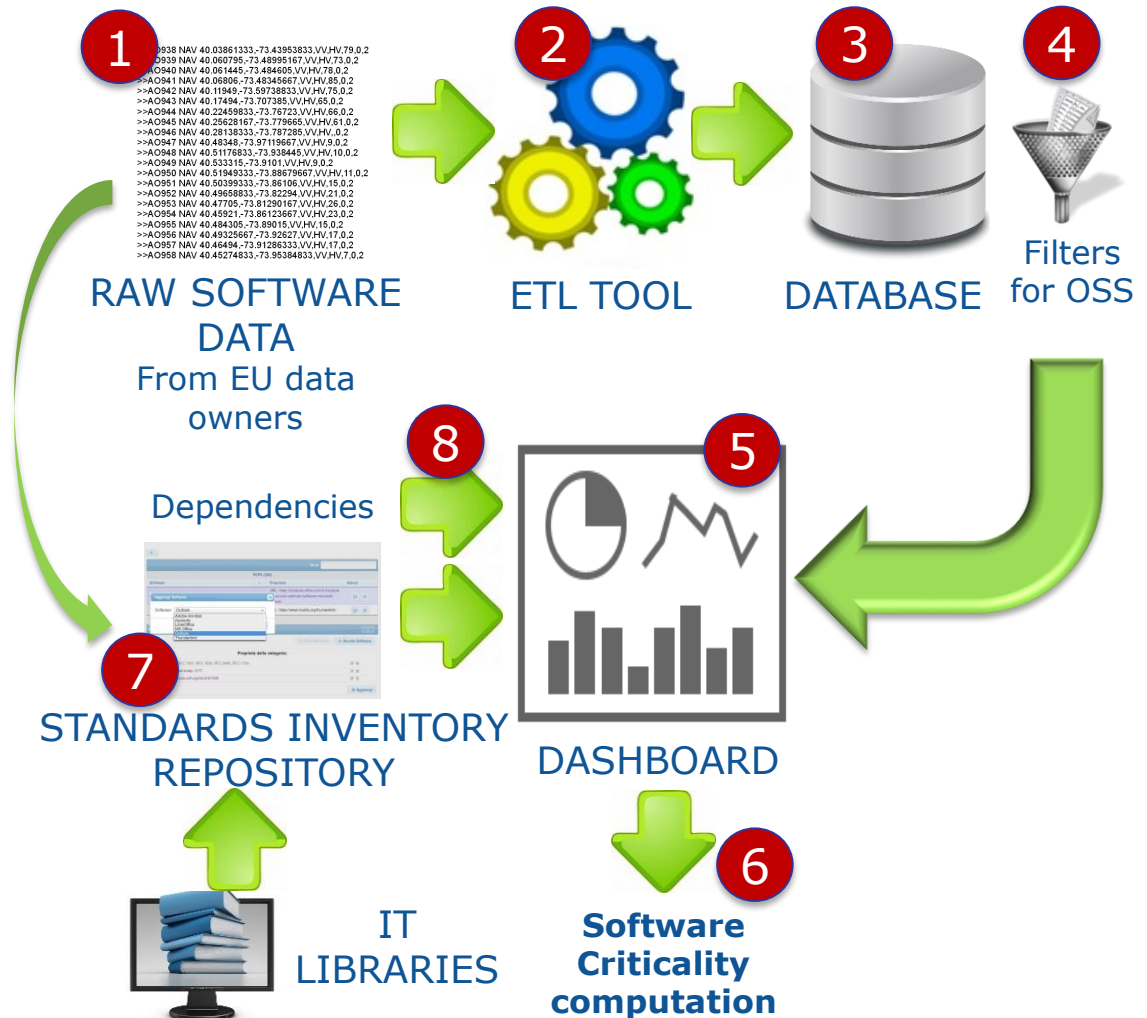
1

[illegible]938 NAV 40.03861333,-73.43953833,VV,HV,79,0,2
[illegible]939 NAV 40.060795,-73.48995167,VV,HV,73,0,2
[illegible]O940 NAV 40.061445,-73.484605,VV,HV,78,0,2
>>AO941 NAV 40.06806,-73.48345667,VV,HV,85,0,2
>>AO942 NAV 40.11949,-73.59738833,VV,HV,75,0,2
>>AO943 NAV 40.17494,-73.707385,VV,HV,65,0,2
>>AO944 NAV 40.22459833,-73.76723,VV,HV,66,0,2
>>AO945 NAV 40.25628167,-73.779665,VV,HV,61,0,2
>>AO946 NAV 40.28138333,-73.787285,VV,HV,,0,2
>>AO947 NAV 40.48348,-73.97119667,VV,HV,9,0,2
>>AO948 NAV 40.51176833,-73.938445,VV,HV,10,0,2
>>AO949 NAV 40.533315,-73.9101,VV,HV,9,0,2
>>AO950 NAV 40.51949333,-73.88679667,VV,HV,11,0,2
>>AO951 NAV 40.50399333,-73.86106,VV,HV,15,0,2
>>AO952 NAV 40.49658833,-73.82294,VV,HV,21,0,2
>>AO953 NAV 40.47705,-73.81290167,VV,HV,26,0,2
>>AO954 NAV 40.45921,-73.86123667,VV,HV,23,0,2
>>AO955 NAV 40.484305,-73.89015,VV,HV,15,0,2
>>AO956 NAV 40.49325667,-73.92627,VV,HV,17,0,2
>>AO957 NAV 40.46494,-73.91286333,VV,HV,17,0,2
>>AO958 NAV 40.45274833,-73.95384833,VV,HV,7,0,2

RAW SOFTWARE DATA
From EU data owners

2

ETL TOOL

3

DATABASE

4

Filters for OSS

8

Dependencies

5

7

STANDARDS INVENTORY REPOSITORY

DASHBOARD

6

IT LIBRARIES

Software Criticality computation